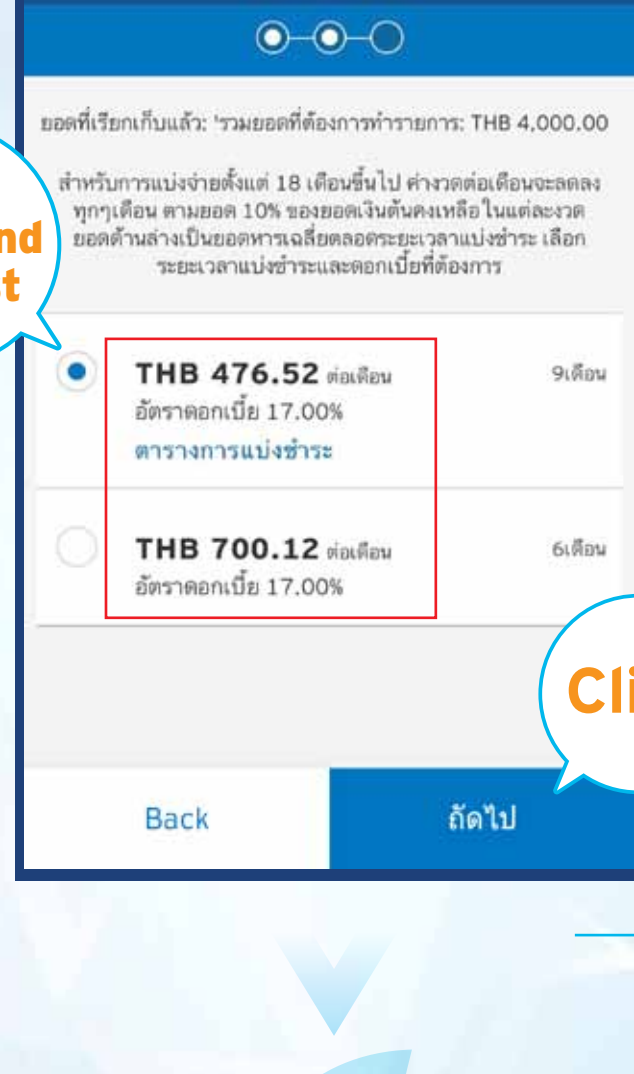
ยอดที่เรียกเก็บแล้ว: 'รวมยอดที่ต้องการทำรายการ: THB 4,000.00

สำหรับการแบ่งจ่ายตั้งแต่ 18 เดือนขึ้นไป ค่างวดต่อเดือนจะลดลงทุกๆเดือน ตามยอด 10% ของยอดเงินต้นคงเหลือ ในแต่ละงวด ยอดด้านล่างเป็นยอดหารเฉลี่ยตลอดระยะเวลาแบ่งชำระ เลือกระยะเวลาแบ่งชำระและดอกเบี้ยที่ต้องการ

nd
t

THB 476.52 ต่อเดือน
อัตราดอกเบี้ย 17.00%
ตารางการแบ่งชำระ
9เดือน

THB 700.12 ต่อเดือน
อัตราดอกเบี้ย 17.00%
6เดือน

Cli

Back
ถัดไป